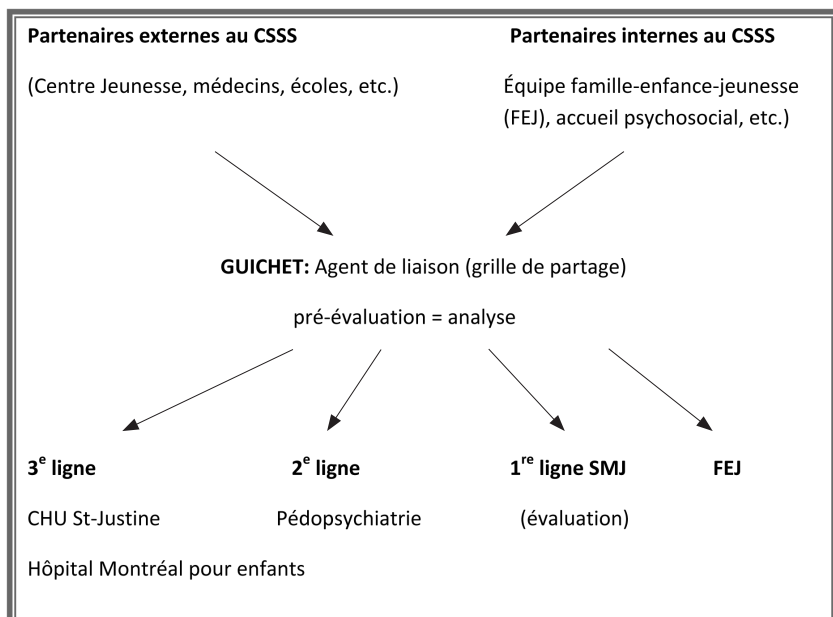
**Partenaires externes au CSSS**

(Centre Jeunesse, médecins, écoles, etc.)

**Partenaires internes au CSSS**

Équipe famille-enfance-jeunesse (FEJ), accueil psychosocial, etc.)

**GUICHET:** Agent de liaison (grille de partage)

pré-évaluation = analyse

**3$^{e}$ ligne**

CHU St-Justine

Hôpital Montréal pour enfants

**2$^{e}$ ligne**

Pédopsychiatrie

**1$^{re}$ ligne SMJ**

(évaluation)

**FEJ**